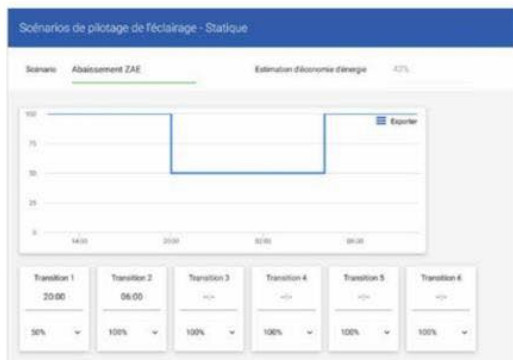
Scénarios de pilotage de l'éclairage - Statique

Scénario Abaissement ZAE

Estimation d'économie d'énergie 43%

Exporter

100
75
50
25
0

14:00
20:00
02:00
08:00

| Transition 1 | Transition 2 | Transition 3 | Transition 4 | Transition 5 | Transition 6 |
|---|---|---|---|---|---|
| 20:00 | 06:00 | --:-- | --:-- | --:-- | --:-- |
| 50% | 100% | 100% | 100% | 100% | 100% |